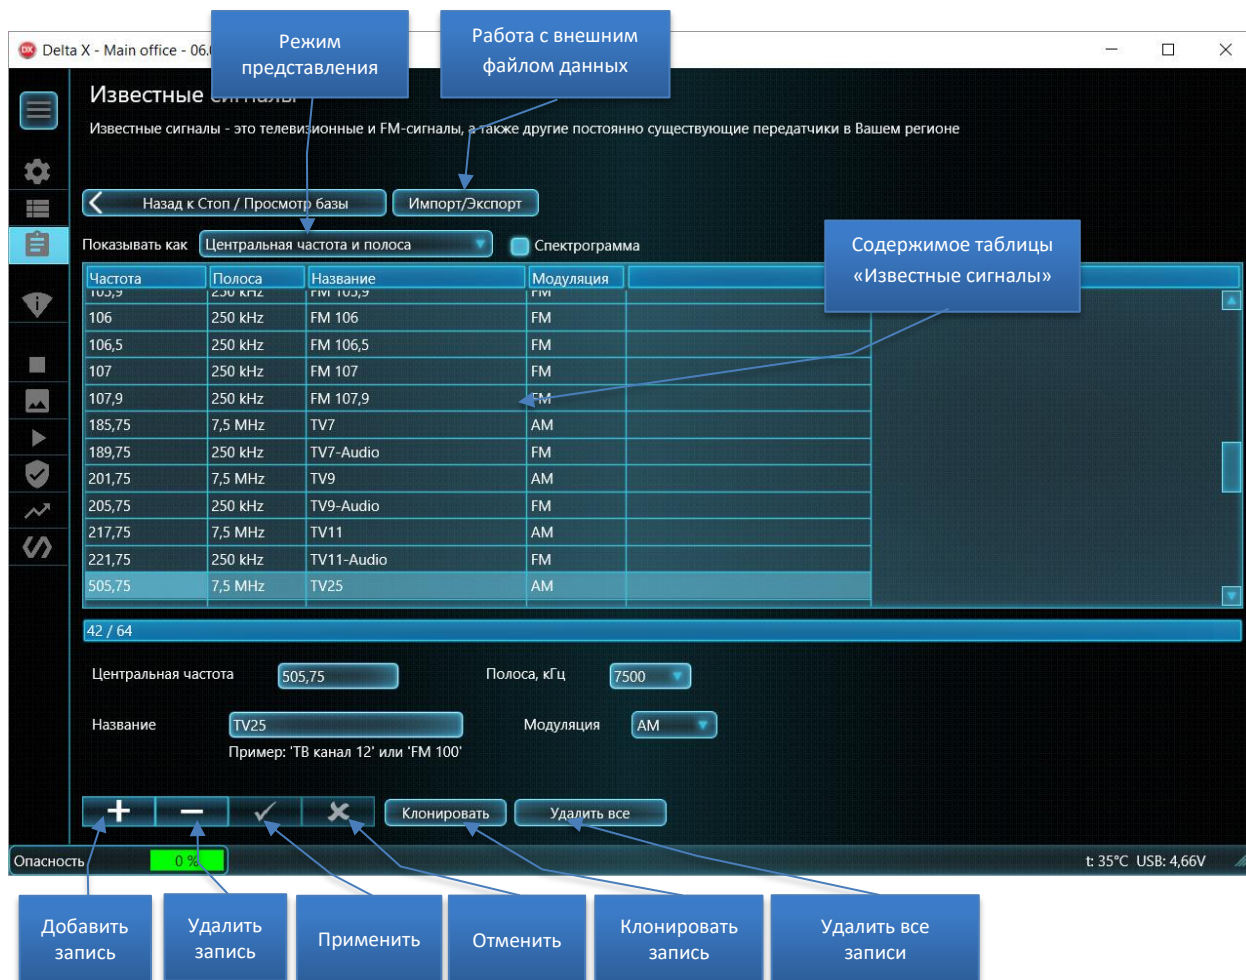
Delta X - Main office - 06.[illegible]

Режим представления

Работа с внешним файлом данных

Известные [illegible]

Известные сигналы - это телевизионные и FM-сигналы, а также другие постоянно существующие передатчики в Вашем регионе

Назад к Стоп / Просмотр базы

Импорт/Экспорт

Показывать как Центральная частота и полоса

Спектрограмма

Содержимое таблицы «Известные сигналы»

| Частота | Полоса | Название | Модуляция |
|---|---|---|---|
| 105,9 | 250 kHz | FM 105,9 | FM |
| 106 | 250 kHz | FM 106 | FM |
| 106,5 | 250 kHz | FM 106,5 | FM |
| 107 | 250 kHz | FM 107 | FM |
| 107,9 | 250 kHz | FM 107,9 | FM |
| 185,75 | 7,5 MHz | TV7 | AM |
| 189,75 | 250 kHz | TV7-Audio | FM |
| 201,75 | 7,5 MHz | TV9 | AM |
| 205,75 | 250 kHz | TV9-Audio | FM |
| 217,75 | 7,5 MHz | TV11 | AM |
| 221,75 | 250 kHz | TV11-Audio | FM |
| 505,75 | 7,5 MHz | TV25 | AM |

42 / 64

Центральная частота 505,75

Полоса, кГц 7500

Название TV25

Модуляция AM

Пример: 'ТВ канал 12' или 'FM 100'

Клонировать

Удалить все

Опасность 0 %

t: 35°C USB: 4,66V

Добавить запись

Удалить запись

Применить

Отменить

Клонировать запись

Удалить все записи